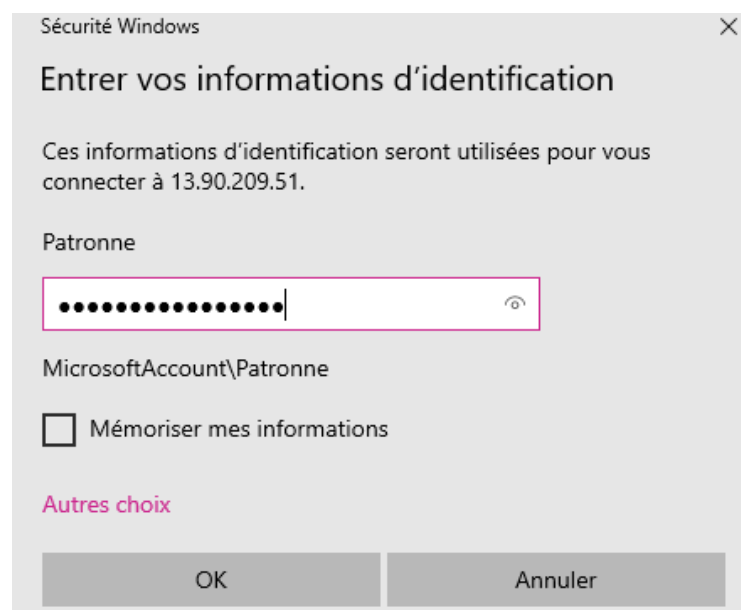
Sécurité Windows

×

Entrer vos informations d'identification

Ces informations d'identification seront utilisées pour vous connecter à 13.90.209.51.

Patronne

••••••••••••••••

MicrosoftAccount\Patronne

Mémoriser mes informations

Autres choix

OK

Annuler